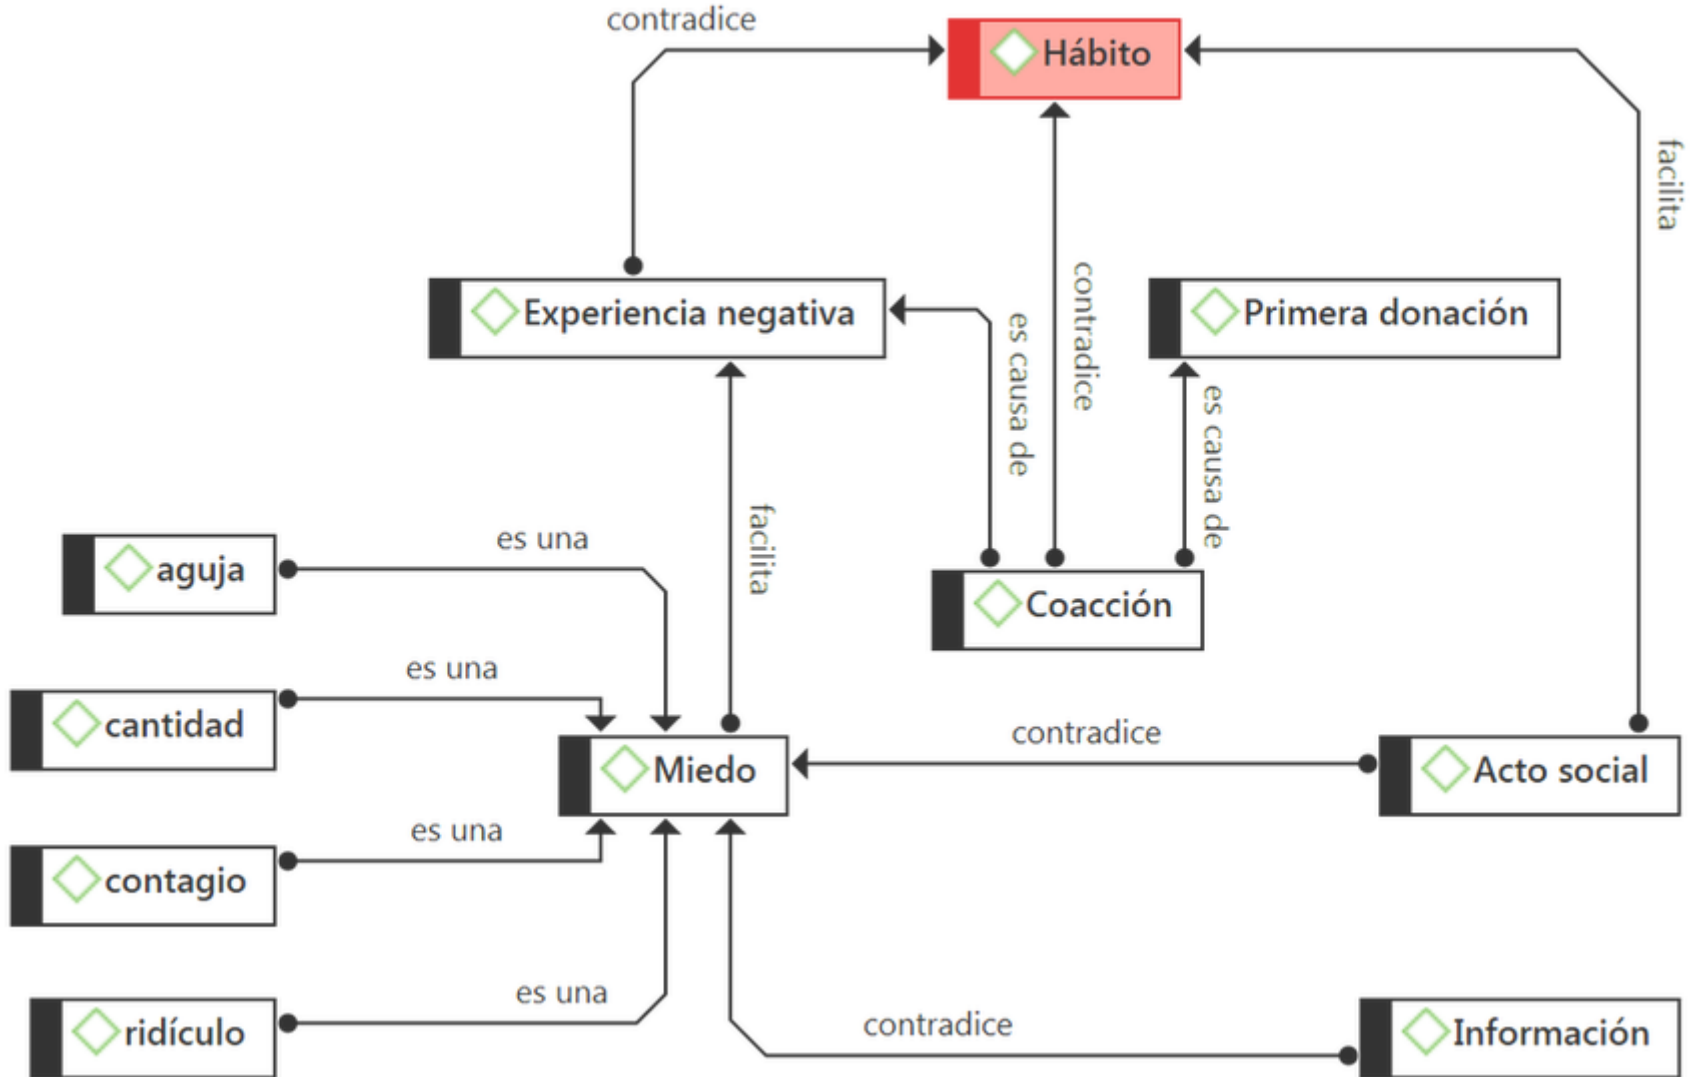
contradice

Hábito

facilita

Experiencia negativa

es causa de

contradice

Primera donación

es causa de

facilita

es una

aguja

Coacción

es una

cantidad

Miedo

contradice

Acto social

es una

contagio

es una

ridículo

contradice

Información